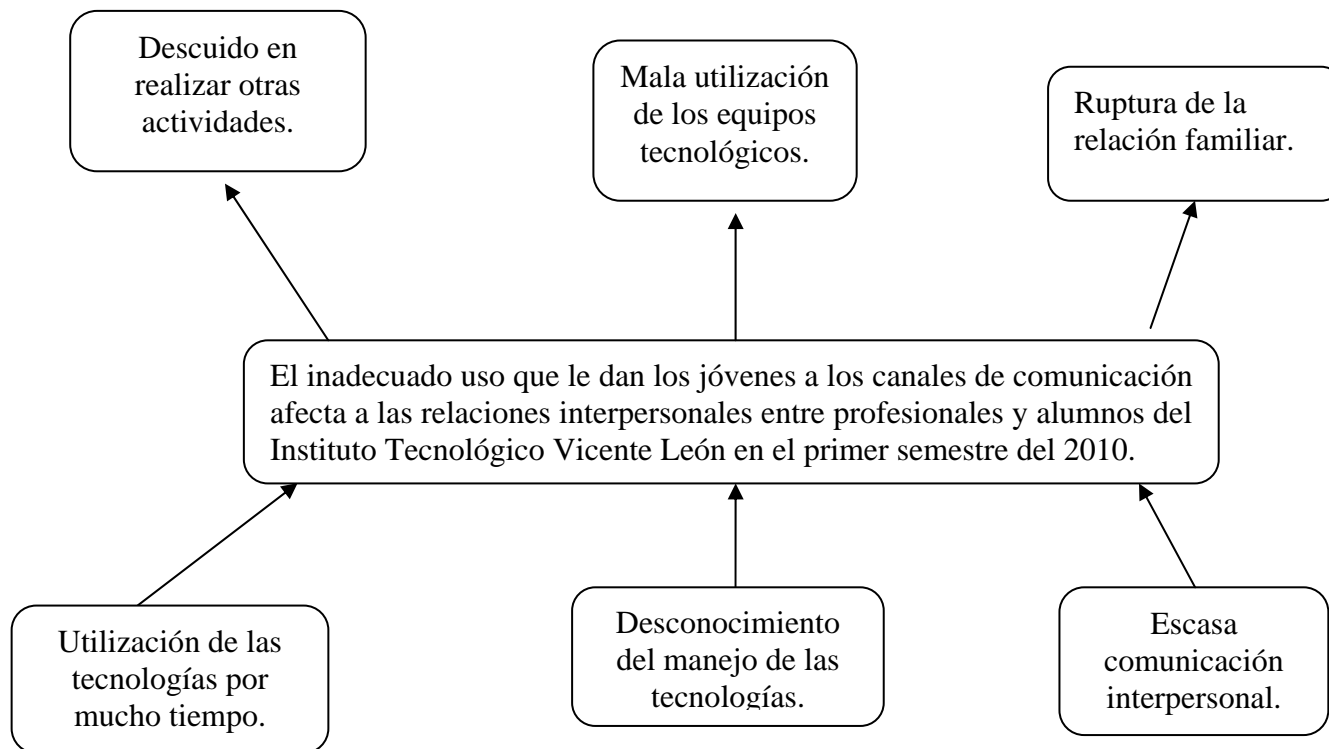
Descuido en realizar otras actividades.

Mala utilización de los equipos tecnológicos.

Ruptura de la relación familiar.

El inadecuado uso que le dan los jóvenes a los canales de comunicación afecta a las relaciones interpersonales entre profesionales y alumnos del Instituto Tecnológico Vicente León en el primer semestre del 2010.

Utilización de las tecnologías por mucho tiempo.

Desconocimiento del manejo de las tecnologías.

Escasa comunicación interpersonal.